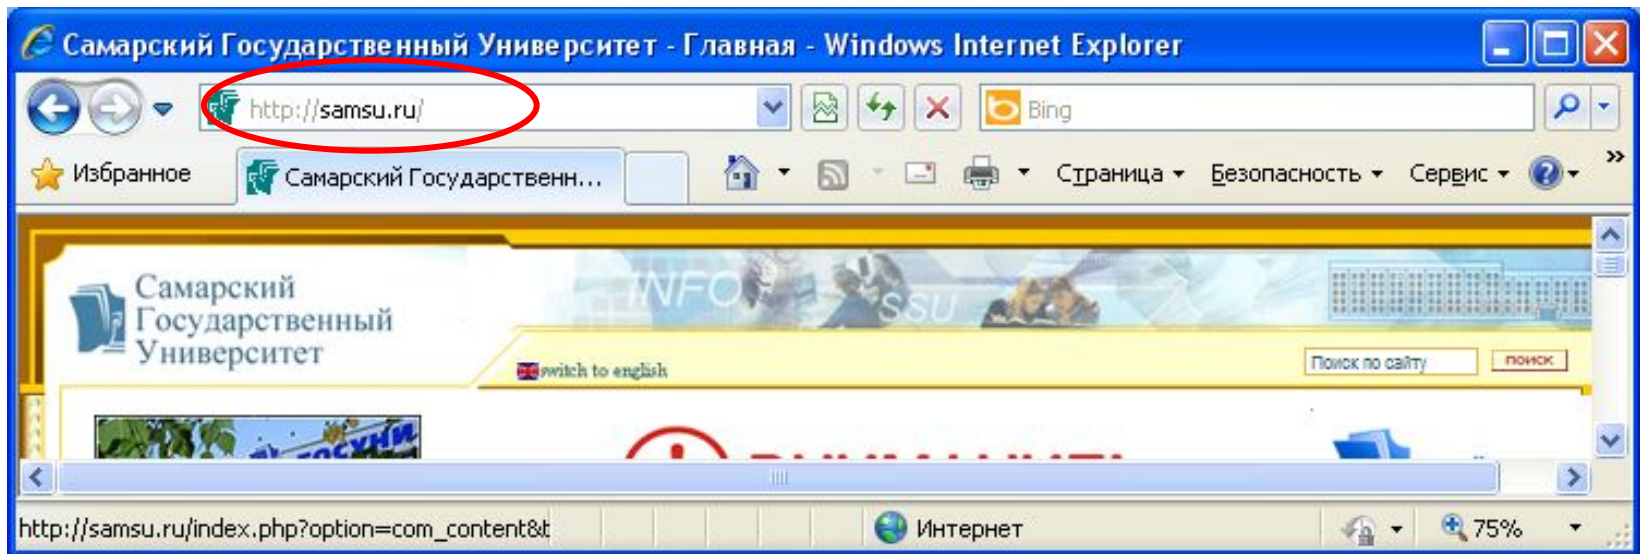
Самарский Государственный Университет - Главная - Windows Internet Explorer

http://samsu.ru/

Bing

Избранное

Самарский Государственн...

Страница

Безопасность

Сервис

Самарский Государственный Университет

INFO

SSU

switch to english

Поиск по сайту

поиск

http://samsu.ru/index.php?option=com_content&t

Интернет

75%